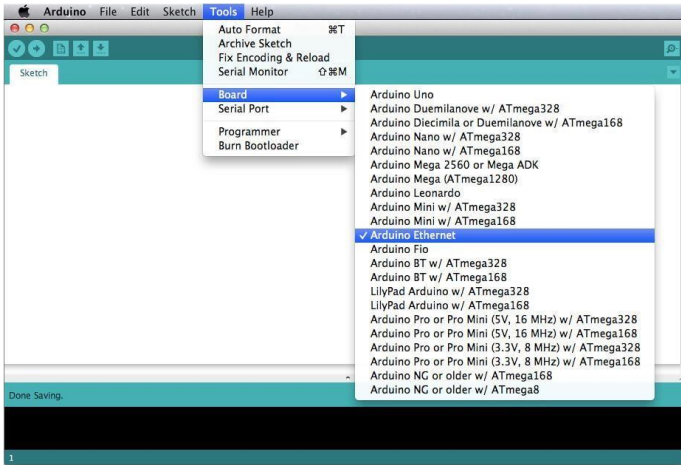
Arduino File Edit Sketch Tools Help

Sketch

Auto Format ⌘T
Archive Sketch
Fix Encoding & Reload
Serial Monitor ⇧⌘M

Board
Serial Port

Programmer
Burn Bootloader

Arduino Uno
Arduino Duemilanove w/ ATmega328
Arduino Diecimila or Duemilanove w/ ATmega168
Arduino Nano w/ ATmega328
Arduino Nano w/ ATmega168
Arduino Mega 2560 or Mega ADK
Arduino Mega (ATmega1280)
Arduino Leonardo
Arduino Mini w/ ATmega328
Arduino Mini w/ ATmega168
✓ Arduino Ethernet
Arduino Fio
Arduino BT w/ ATmega328
Arduino BT w/ ATmega168
LilyPad Arduino w/ ATmega328
LilyPad Arduino w/ ATmega168
Arduino Pro or Pro Mini (5V, 16 MHz) w/ ATmega328
Arduino Pro or Pro Mini (5V, 16 MHz) w/ ATmega168
Arduino Pro or Pro Mini (3.3V, 8 MHz) w/ ATmega328
Arduino Pro or Pro Mini (3.3V, 8 MHz) w/ ATmega168
Arduino NG or older w/ ATmega168
Arduino NG or older w/ ATmega8

Done Saving.

1